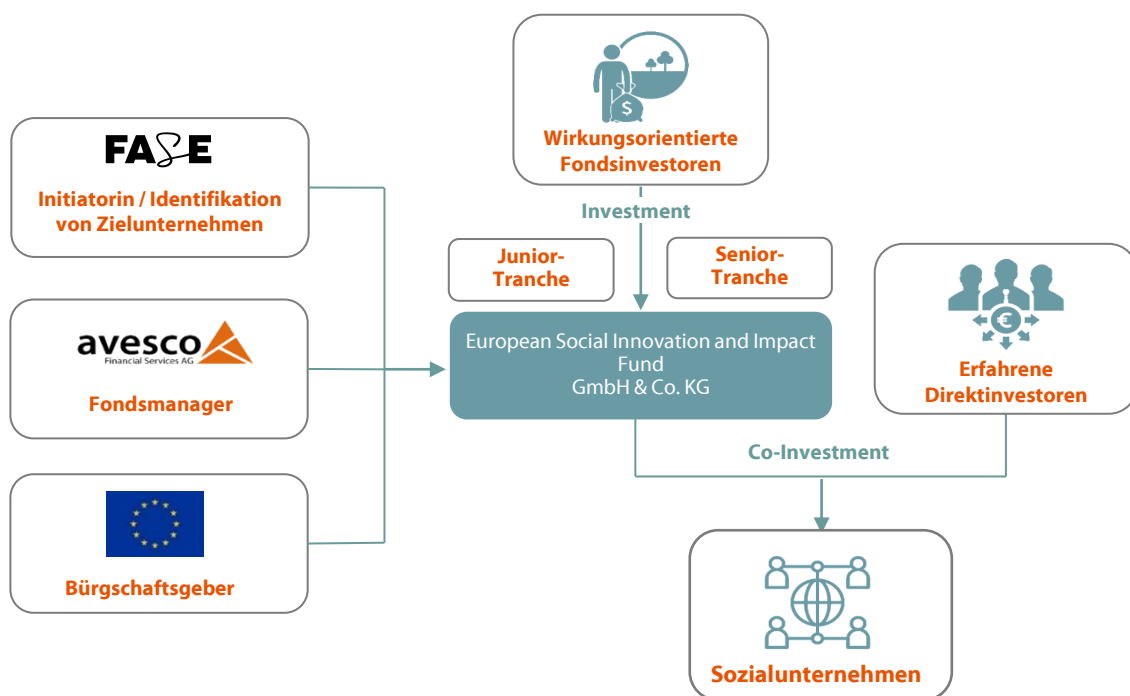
FASE

Initiatorin / Identifikation von Zielunternehmen

avesco
Financial Services AG

Fondsmanager

Bürgschaftsgeber

$

Wirkungsorientierte Fondsinvestoren

Investment

Junior-Tranche

Senior-Tranche

European Social Innovation and Impact Fund
GmbH & Co. KG

€

Erfahrene Direktinvestoren

Co-Investment

Sozialunternehmen